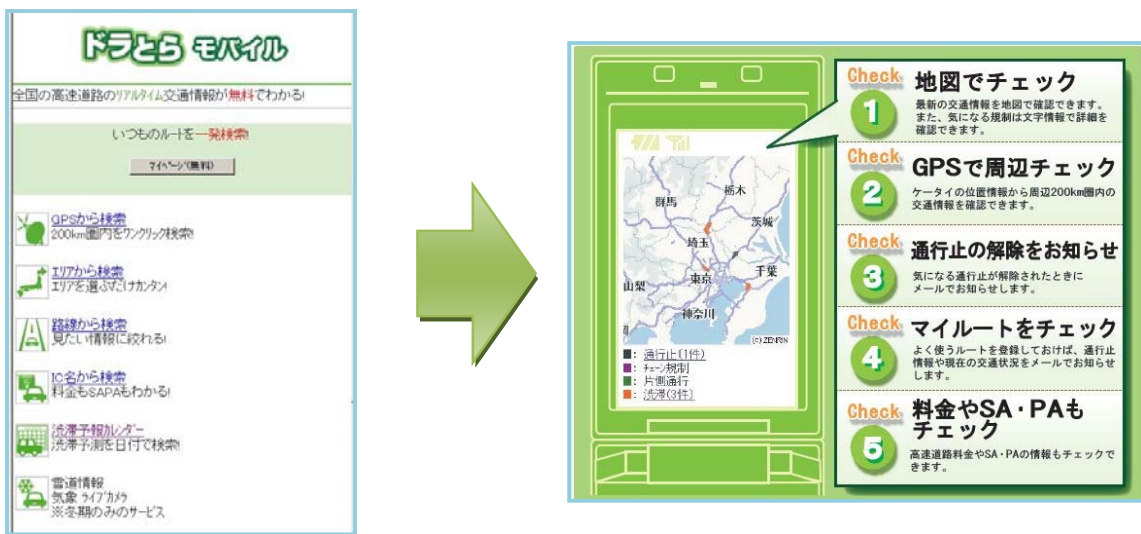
ドラとら モバイル

全国の高速道路のリアルタイム交通情報が無料でわかる!

いつものルートを一発検索!

マイページ(無料)

GPSから検索
200km圏内をワンクリック検索!

エリアから検索
エリアを選ぶだけカンタン!

路線から検索
見たい情報に絞れる!

IC名から検索
料金もSAPAもわかる!

渋滞予報カレンダー
渋滞予測を日付で検索!

雪道情報
気象 ライブカメラ
※冬期のみのサービス

群馬
栃木
茨城
埼玉
東京
千葉
山梨
神奈川
(c) ZENRIN

■: 通行止(1件)
■: チェーン規制
■: 片側通行
■: 渋滞(3件)

Check 1 地図でチェック
最新の交通情報を地図で確認できます。また、気になる規制は文字情報で詳細を確認できます。

Check 2 GPSで周辺チェック
ケータイの位置情報から周辺200km圏内の交通情報を確認できます。

Check 3 通行止の解除をお知らせ
気になる通行止が解除されたときにメールでお知らせします。

Check 4 マイルートをチェック
よく使うルートを登録しておけば、通行止情報や現在の交通状況をメールでお知らせします。

Check 5 料金やSA・PAもチェック
高速道路料金やSA・PAの情報もチェックできます。